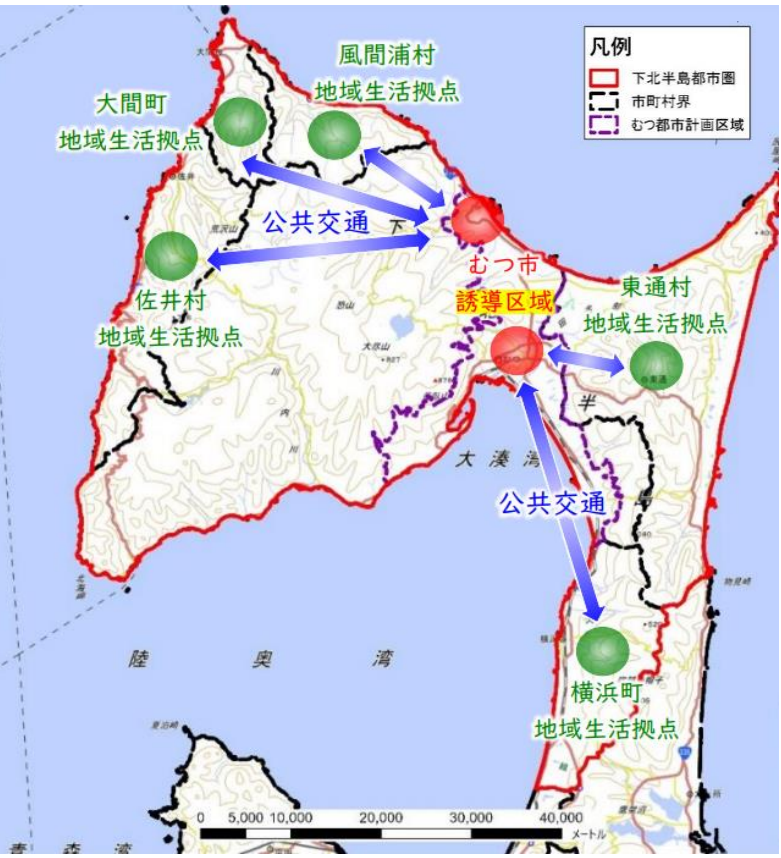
凡例
下北半島都市圏
市町村界
むつ都市計画区域

風間浦村
地域生活拠点

大間町
地域生活拠点

公共交通

下

佐井村
地域生活拠点

むつ市
誘導区域

東通村
地域生活拠点

半

大湊湾

公共交通

陸 奥 湾

横浜町
地域生活拠点

0 5,000 10,000 20,000 30,000 40,000
メートル

青 森 湾